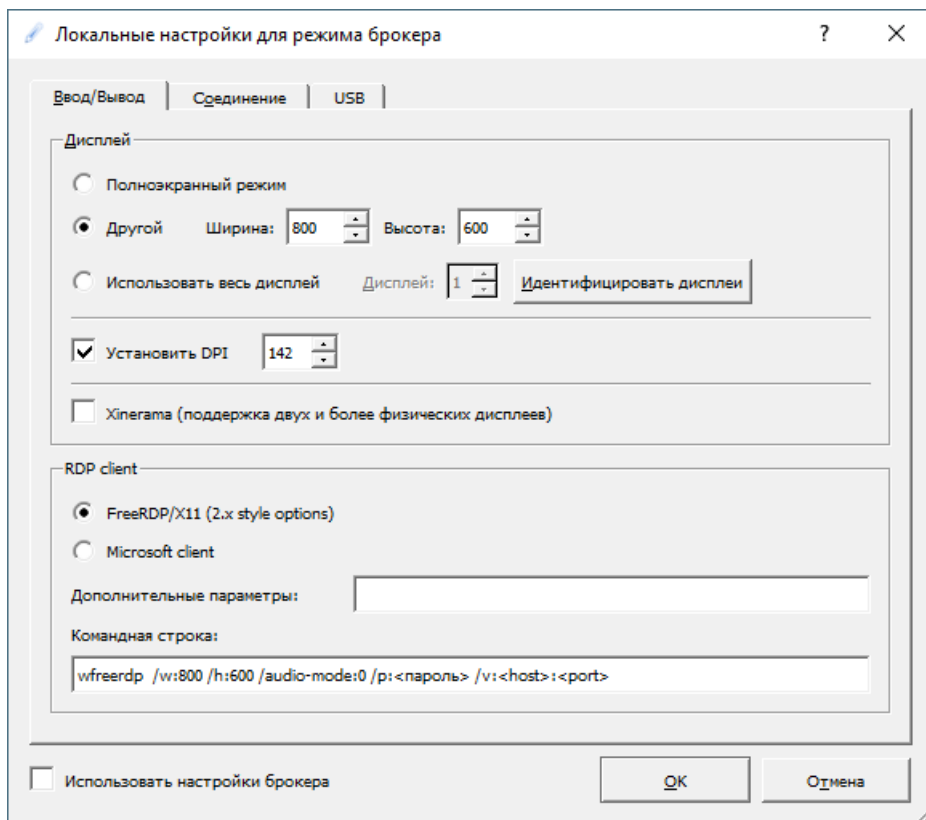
Локальные настройки для режима брокера

?

Ввод/Вывод | Соединение | USB

Дисплей

Полноэкранный режим

Другой Ширина: 800 Высота: 600

Использовать весь дисплей Дисплей: 1 Идентифицировать дисплеи

Установить DPI 142

Xinerama (поддержка двух и более физических дисплеев)

RDP client

FreeRDP/X11 (2.x style options)

Microsoft client

Дополнительные параметры:

Командная строка:

wfreerdp /w:800 /h:600 /audio-mode:0 /p:<пароль> /v:<host>:<port>

Использовать настройки брокера

OK

Отмена